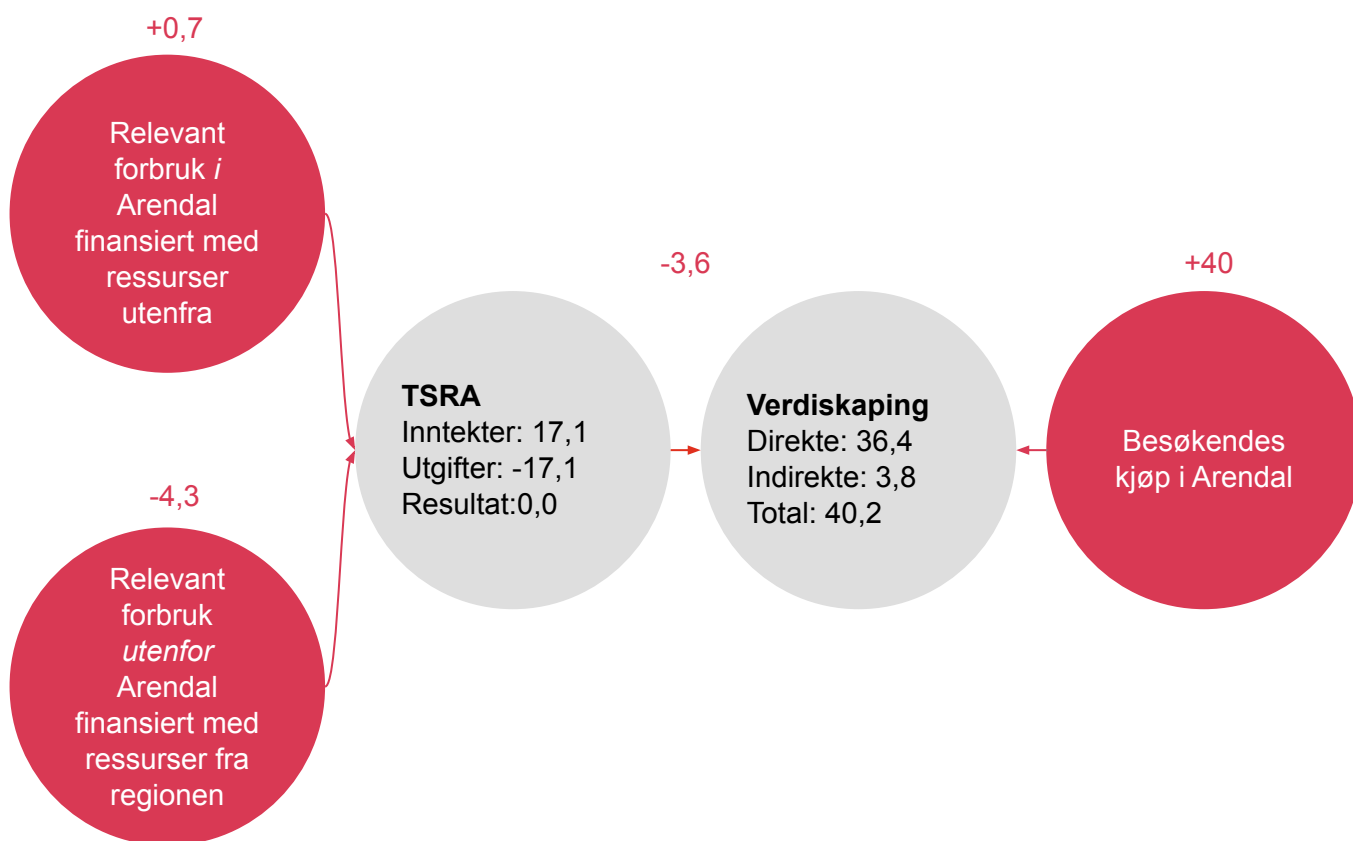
+0,7

Relevant forbruk *i* Arendal finansiert med ressurser utenfra

-4,3

Relevant forbruk *utenfor* Arendal finansiert med ressurser fra regionen

**TSRA**
Inntekter: 17,1
Utgifter: -17,1
Resultat:0,0

-3,6

**Verdiskaping**
Direkte: 36,4
Indirekte: 3,8
Total: 40,2

+40

Besøkendes kjøp i Arendal